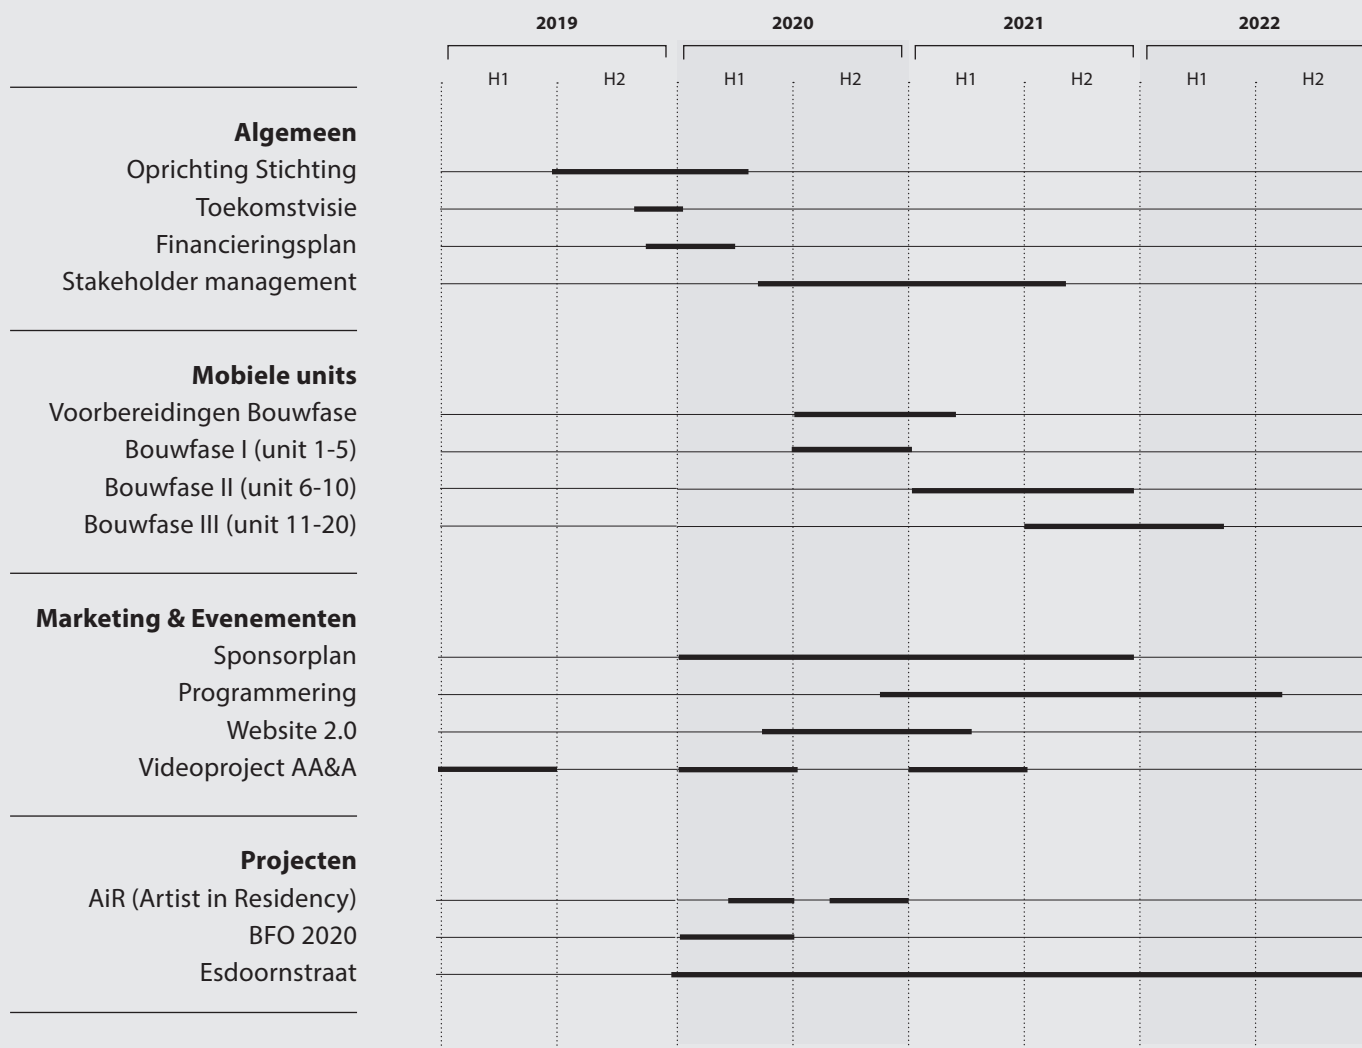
2019 2020 2021 2022

H1 H2 H1 H2 H1 H2 H1 H2

**Algemeen**
Oprichting Stichting
Toekomstvisie
Financieringsplan
Stakeholder management

**Mobiele units**
Voorbereidingen Bouwfase
Bouwfase I (unit 1-5)
Bouwfase II (unit 6-10)
Bouwfase III (unit 11-20)

**Marketing & Evenementen**
Sponsorplan
Programmering
Website 2.0
Videoproject AA&A

**Projecten**
AiR (Artist in Residency)
BFO 2020
Esdoornstraat